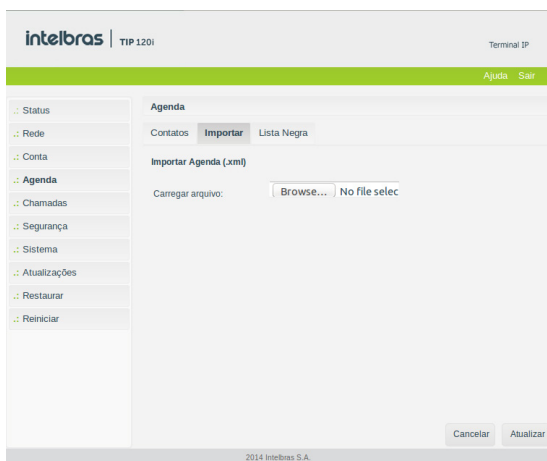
intelbras | TIP 120i

Terminal IP

Ajuda Sair

.: Status
.: Rede
.: Conta
.: Agenda
.: Chamadas
.: Segurança
.: Sistema
.: Atualizações
.: Restaurar
.: Reiniciar

Agenda

Contatos | Importar | Lista Negra

Importar Agenda (.xml)

Carregar arquivo: Browse... No file selec

Cancelar Atualizar

2014 Intelbras S.A.